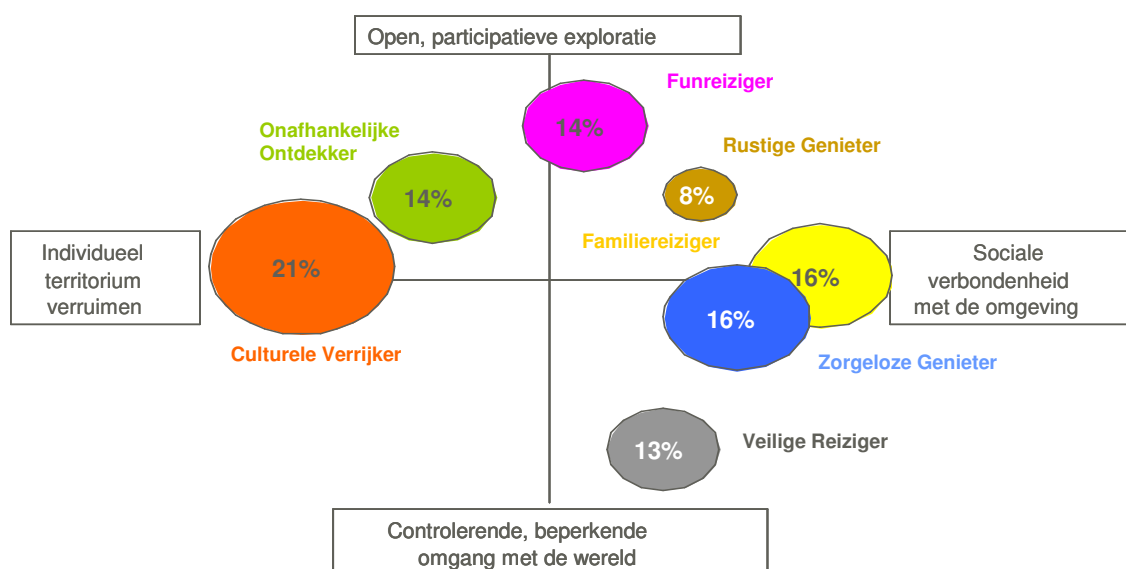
Open, participatieve exploratie

Funreiziger

14%

Onafhankelijke Ontdekker

Rustige Genieter

14%

8%

Familiereiziger

Individueel territorium verruimen

21%

16%

Sociale verbondenheid met de omgeving

16%

Culturele Verrijker

Zorgeloze Genieter

13%

Veilige Reiziger

Controlerende, beperkende omgang met de wereld